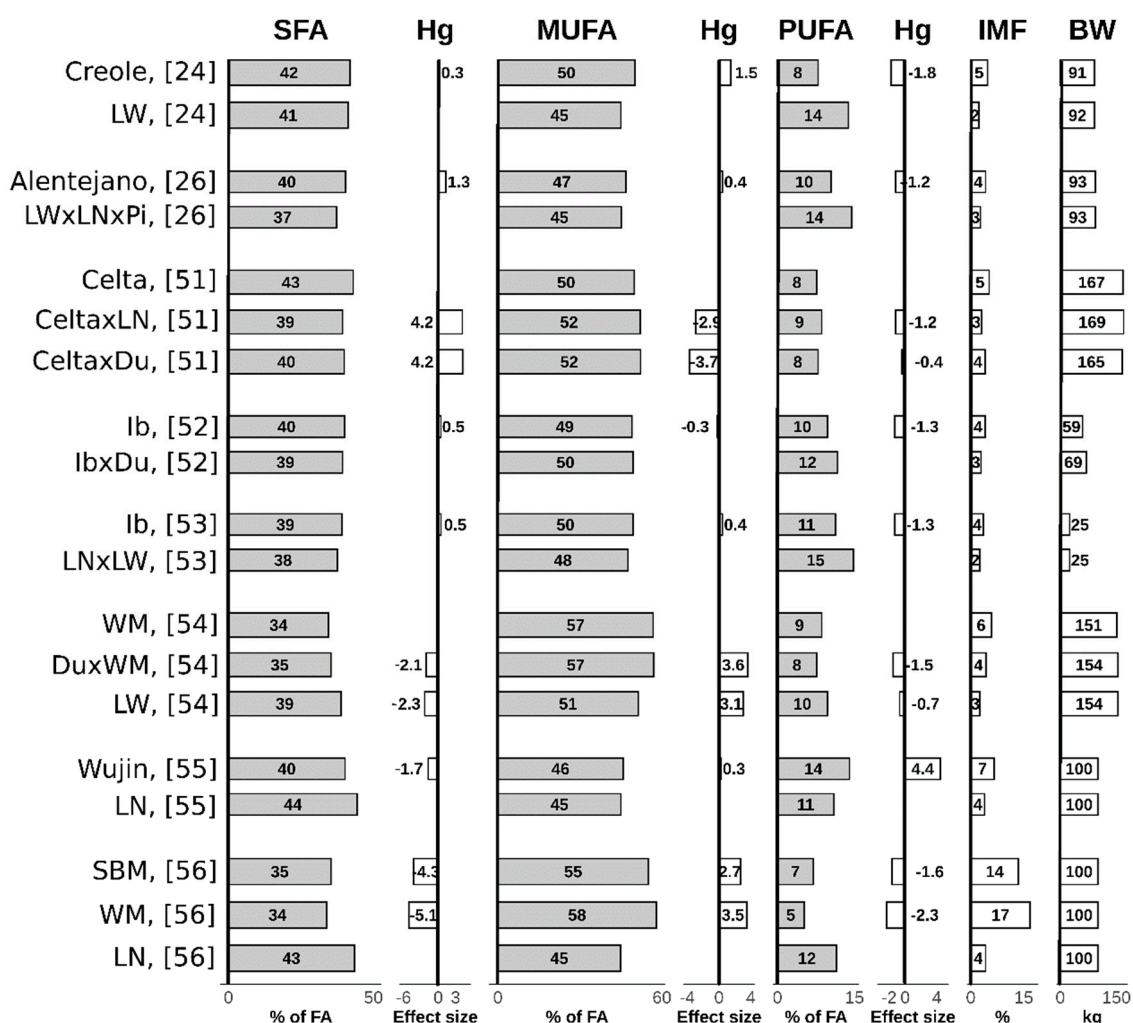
| | SFA | Hg | MUFA | Hg | PUFA | Hg | IMF | BW |
|---|---|---|---|---|---|---|---|---|
| Creole, [24] | 42 | 0.3 | 50 | 1.5 | 8 | -1.8 | 5 | 91 |
| LW, [24] | 41 | | 45 | | 14 | | 2 | 92 |
| Alentejano, [26] | 40 | 1.3 | 47 | 0.4 | 10 | -1.2 | 4 | 93 |
| LWxLNxPi, [26] | 37 | | 45 | | 14 | | 3 | 93 |
| Celta, [51] | 43 | | 50 | | 8 | | 5 | 167 |
| CeltaxLN, [51] | 39 | 4.2 | 52 | -2.9 | 9 | -1.2 | 3 | 169 |
| CeltaxDu, [51] | 40 | 4.2 | 52 | -3.7 | 8 | -0.4 | 4 | 165 |
| Ib, [52] | 40 | 0.5 | 49 | -0.3 | 10 | -1.3 | 4 | 59 |
| IbxDu, [52] | 39 | | 50 | | 12 | | 3 | 69 |
| Ib, [53] | 39 | 0.5 | 50 | 0.4 | 11 | -1.3 | 4 | 25 |
| LNxLW, [53] | 38 | | 48 | | 15 | | 2 | 25 |
| WM, [54] | 34 | | 57 | | 9 | | 6 | 151 |
| DuxWM, [54] | 35 | -2.1 | 57 | 3.6 | 8 | -1.5 | 4 | 154 |
| LW, [54] | 39 | -2.3 | 51 | 3.1 | 10 | -0.7 | 3 | 154 |
| Wujin, [55] | 40 | -1.7 | 46 | 0.3 | 14 | 4.4 | 7 | 100 |
| LN, [55] | 44 | | 45 | | 11 | | 4 | 100 |
| SBM, [56] | 35 | -4.3 | 55 | 2.7 | 7 | -1.6 | 14 | 100 |
| WM, [56] | 34 | -5.1 | 58 | 3.5 | 5 | -2.3 | 17 | 100 |
| LN, [56] | 43 | | 45 | | 12 | | 4 | 100 |

0 50 % of FA
-6 0 3 Effect size
0 60 % of FA
-4 0 4 Effect size
0 15 % of FA
-2 0 4 Effect size
0 15 %
0 150 kg